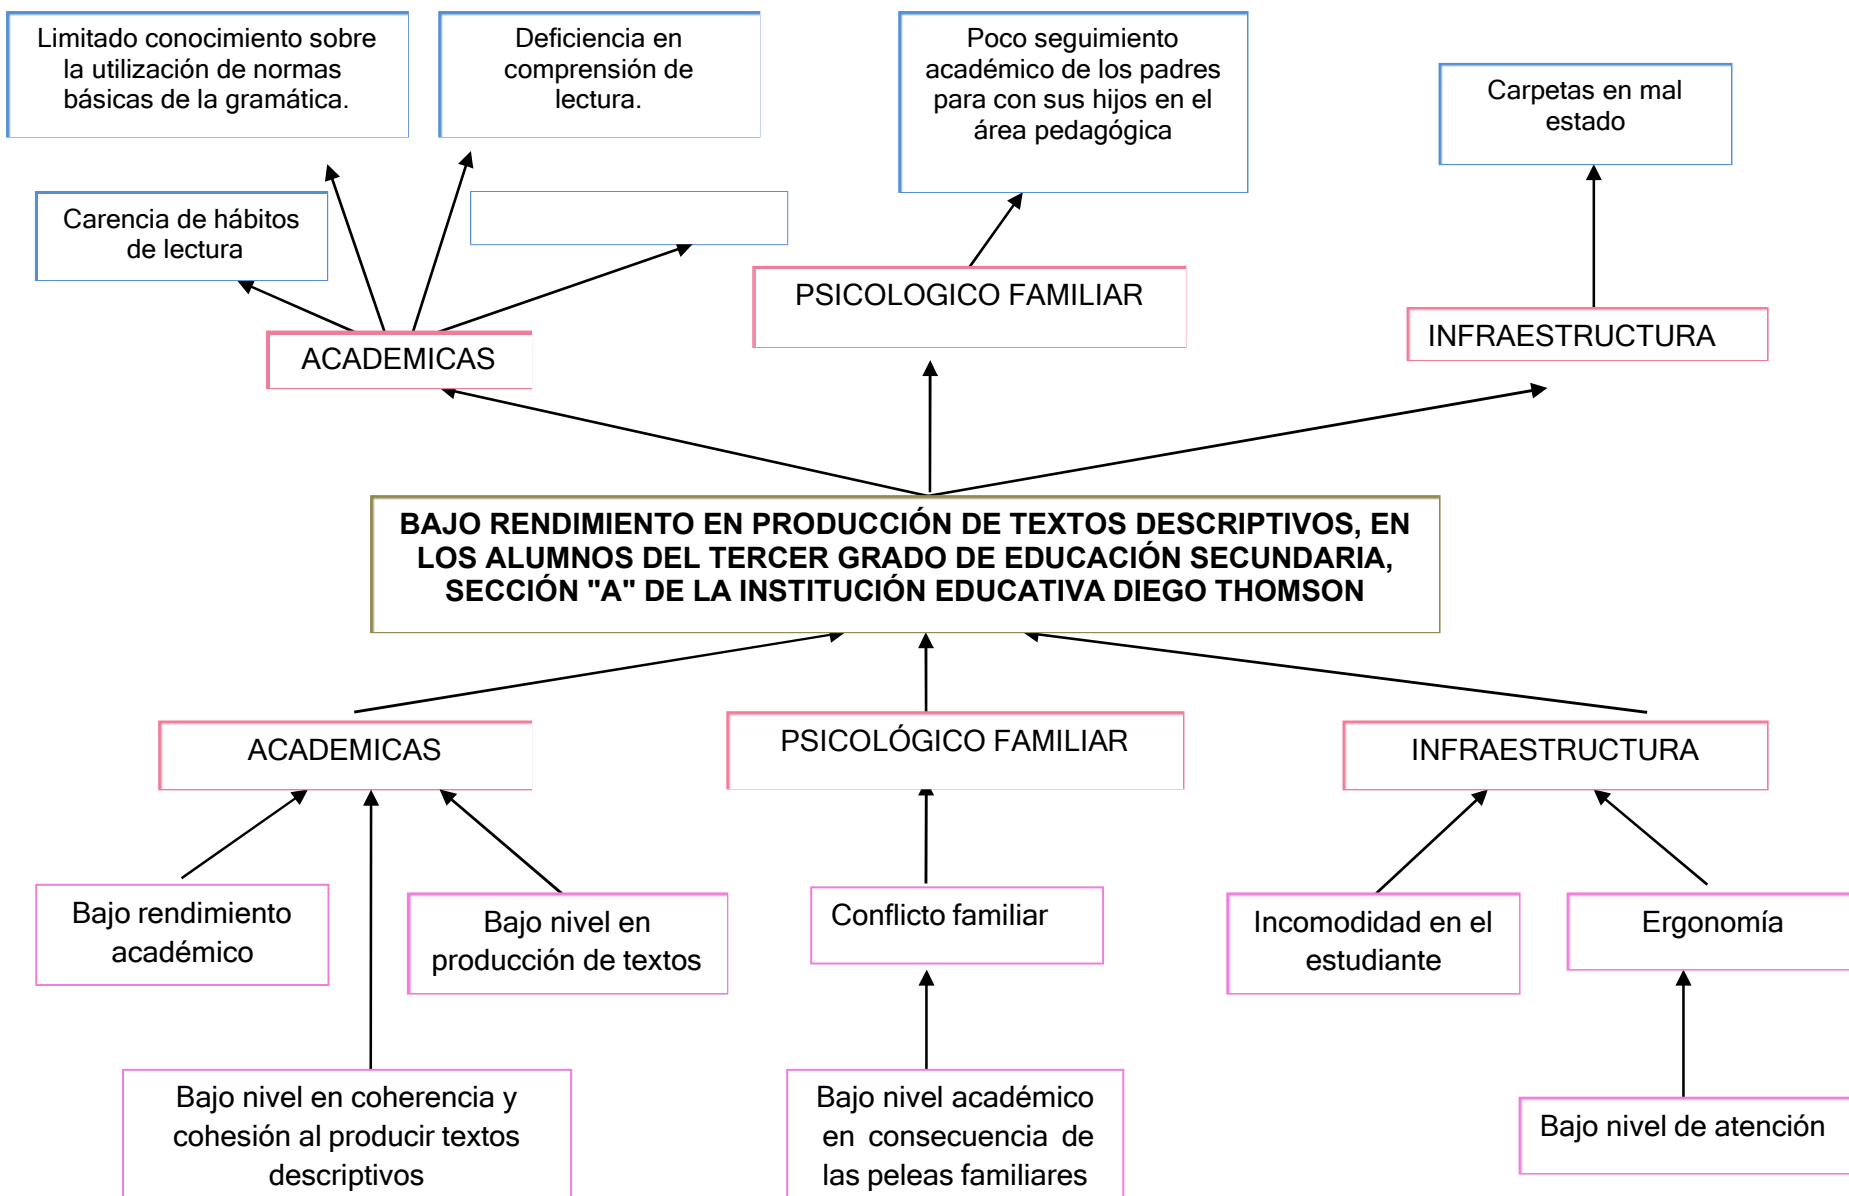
Limitado conocimiento sobre la utilización de normas básicas de la gramática.

Deficiencia en comprensión de lectura.

Poco seguimiento académico de los padres para con sus hijos en el área pedagógica

Carpetas en mal estado

Carencia de hábitos de lectura

PSICOLOGICO FAMILIAR

INFRAESTRUCTURA

ACADEMICAS

BAJO RENDIMIENTO EN PRODUCCIÓN DE TEXTOS DESCRIPTIVOS, EN LOS ALUMNOS DEL TERCER GRADO DE EDUCACIÓN SECUNDARIA, SECCIÓN "A" DE LA INSTITUCIÓN EDUCATIVA DIEGO THOMSON

ACADEMICAS

PSICOLÓGICO FAMILIAR

INFRAESTRUCTURA

Bajo rendimiento académico

Bajo nivel en producción de textos

Conflicto familiar

Incomodidad en el estudiante

Ergonomía

Bajo nivel en coherencia y cohesión al producir textos descriptivos

Bajo nivel académico en consecuencia de las peleas familiares

Bajo nivel de atención